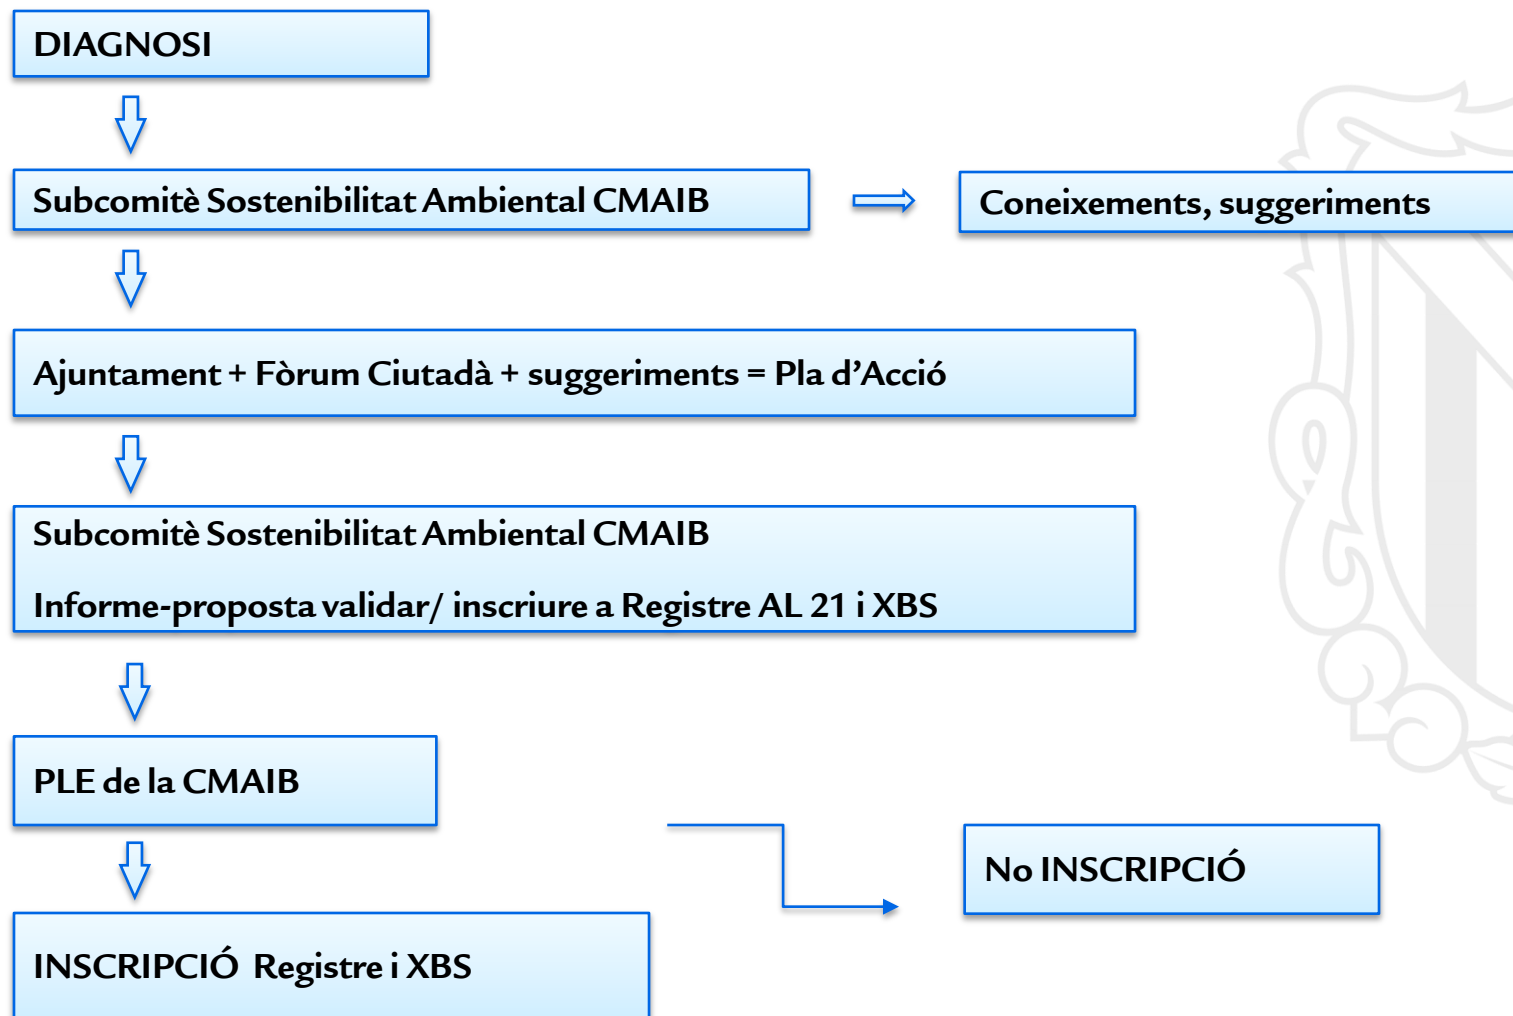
DIAGNOSI

Subcomitè Sostenibilitat Ambiental CMAIB

Coneixements, suggeriments

Ajuntament + Fòrum Ciutadà + suggeriments = Pla d'Acció

Subcomitè Sostenibilitat Ambiental CMAIB

Informe-proposta validar/ inscriure a Registre AL 21 i XBS

PLE de la CMAIB

No INSCRIPCIÓ

INSCRIPCIÓ Registre i XBS